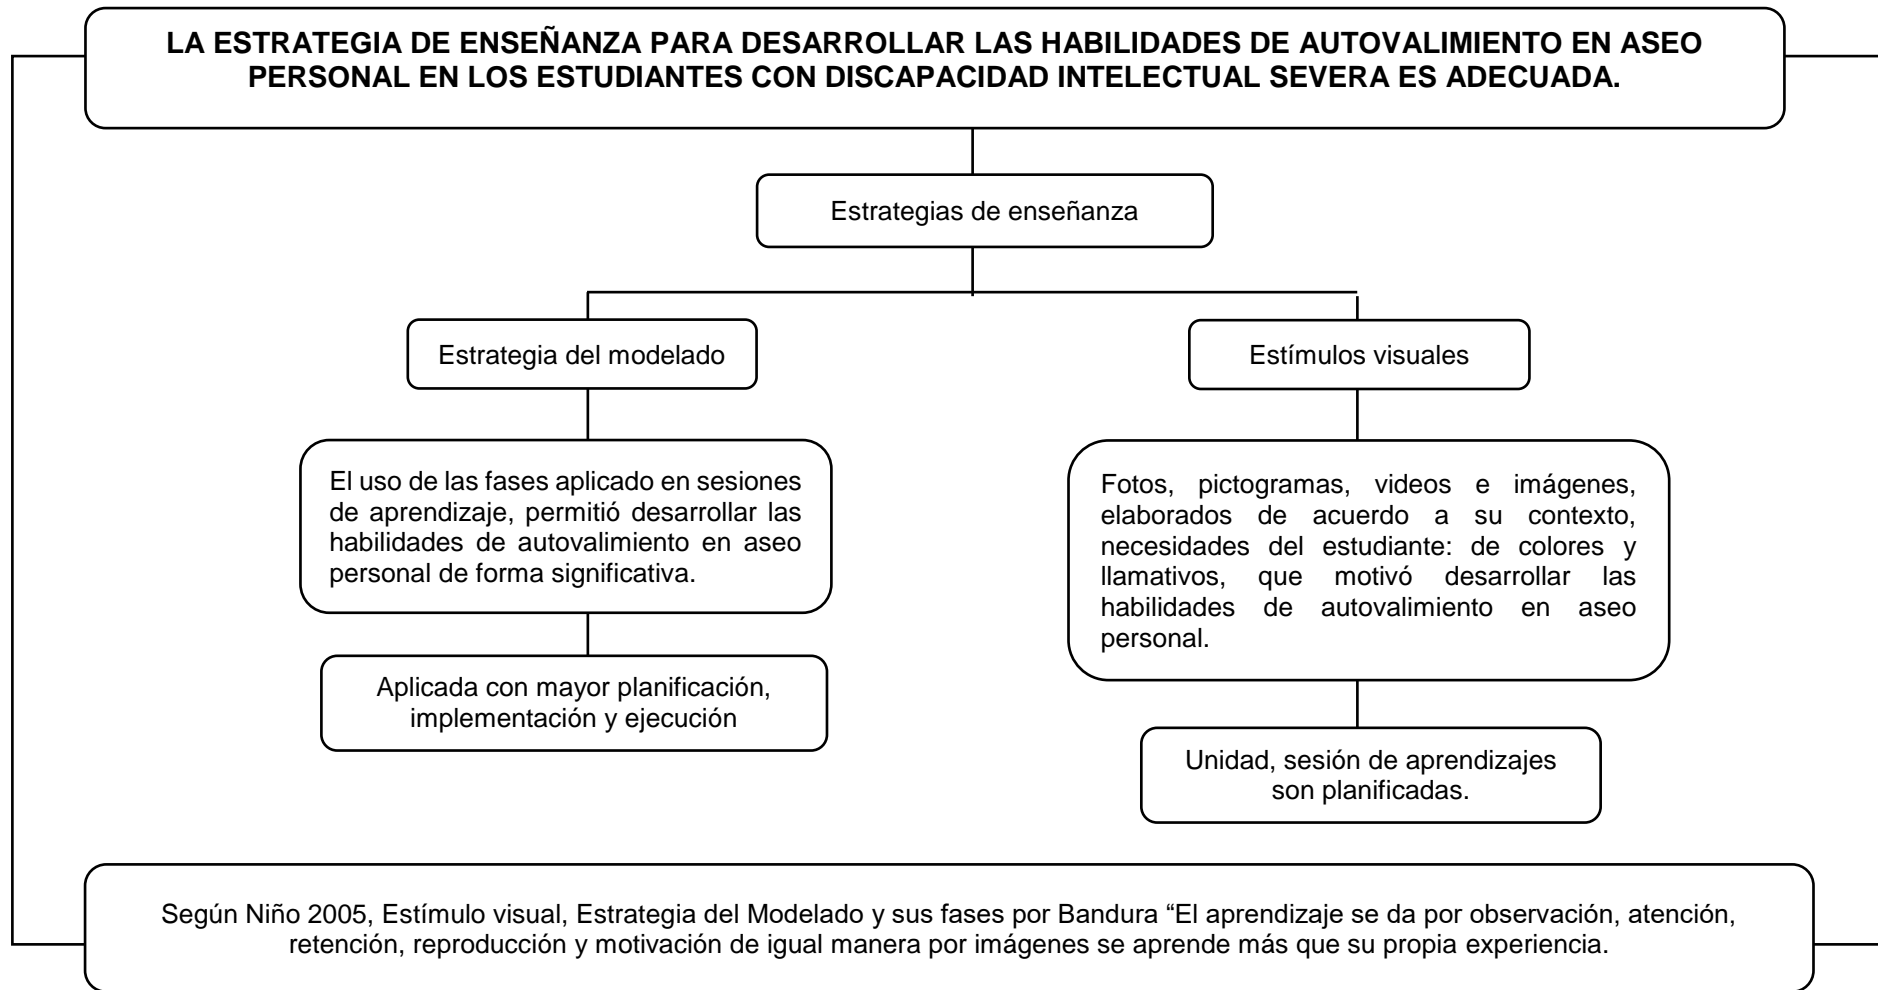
LA ESTRATEGIA DE ENSEÑANZA PARA DESARROLLAR LAS HABILIDADES DE AUTOVALIMIENTO EN ASEO PERSONAL EN LOS ESTUDIANTES CON DISCAPACIDAD INTELECTUAL SEVERA ES ADECUADA.

Estrategias de enseñanza

Estrategia del modelado

El uso de las fases aplicado en sesiones de aprendizaje, permitió desarrollar las habilidades de autovalimiento en aseo personal de forma significativa.

Aplicada con mayor planificación, implementación y ejecución

Estímulos visuales

Fotos, pictogramas, videos e imágenes, elaborados de acuerdo a su contexto, necesidades del estudiante: de colores y llamativos, que motivó desarrollar las habilidades de autovalimiento en aseo personal.

Unidad, sesión de aprendizajes son planificadas.

Según Niño 2005, Estímulo visual, Estrategia del Modelado y sus fases por Bandura “El aprendizaje se da por observación, atención, retención, reproducción y motivación de igual manera por imágenes se aprende más que su propia experiencia.